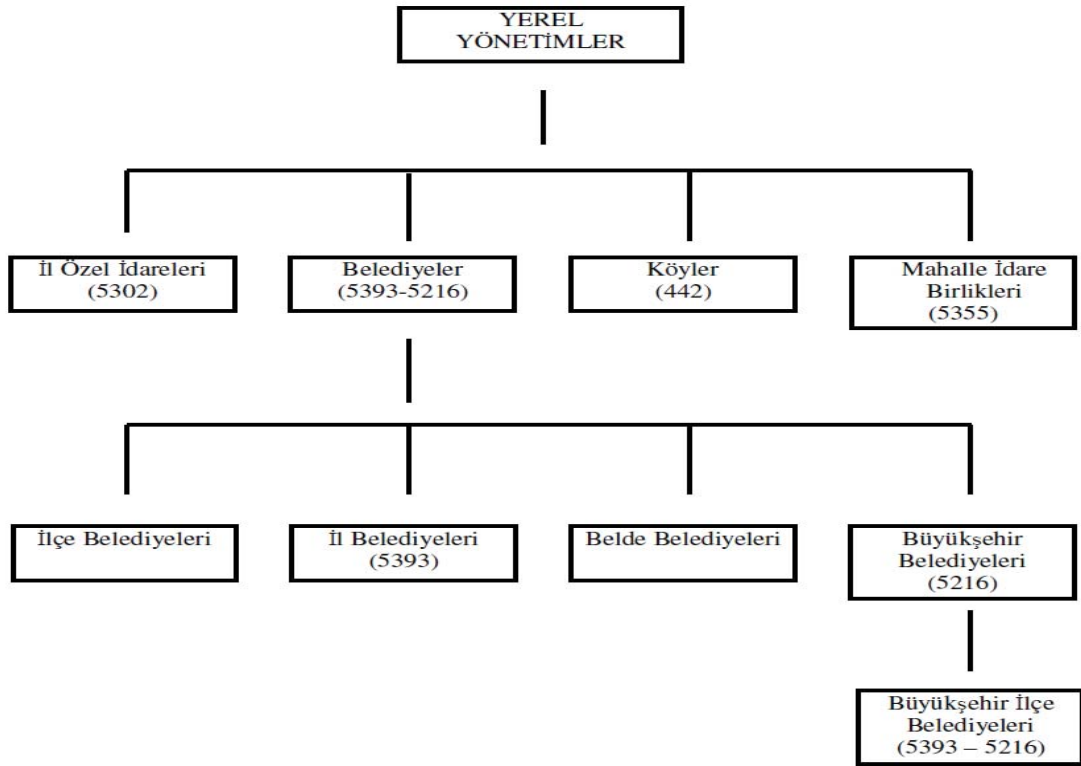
YEREL YÖNETİMLER

İl Özel İdareleri (5302)

Belediyeler (5393-5216)

Köyler (442)

Mahalle İdare Birlikleri (5355)

İlçe Belediyeleri

İl Belediyeleri (5393)

Belde Belediyeleri

Büyükşehir Belediyeleri (5216)

Büyükşehir İlçe Belediyeleri (5393 – 5216)